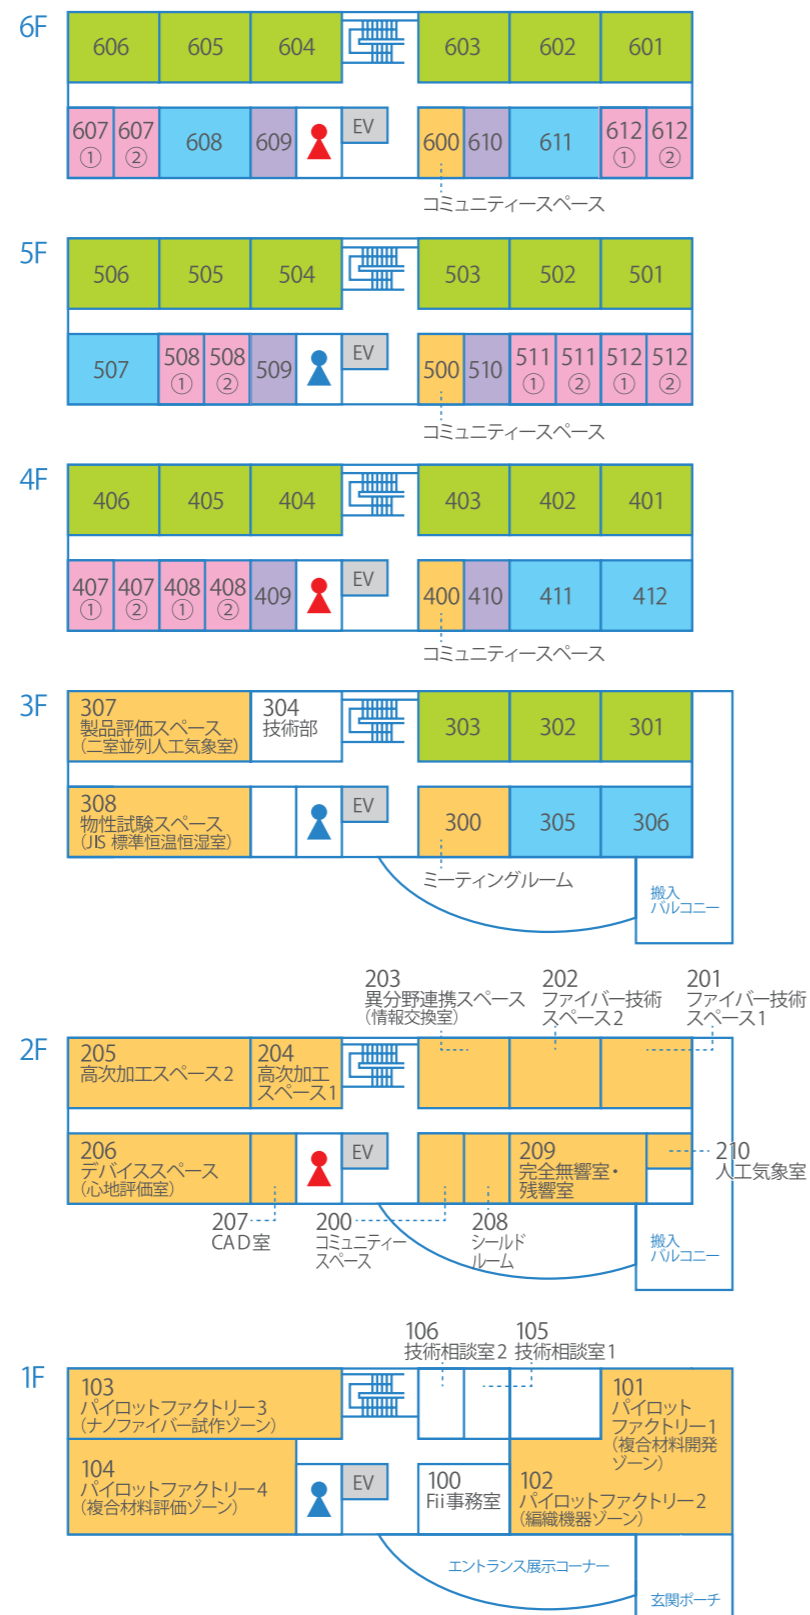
6F

606 605 604 603 602 601

607 ① 607 ② 608 609 EV 600 610 611 612 ① 612 ②

コミュニティースペース

5F

506 505 504 503 502 501

507 508 ① 508 ② 509 EV 500 510 511 ① 511 ② 512 ① 512 ②

コミュニティースペース

4F

406 405 404 403 402 401

407 ① 407 ② 408 ① 408 ② 409 EV 400 410 411 412

コミュニティースペース

3F

307 製品評価スペース (二室並列人工気象室)

304 技術部

303 302 301

308 物性試験スペース (JIS 標準恒温恒湿室)

EV 300 305 306

ミーティングルーム

搬入 バルコニー

2F

203 異分野連携スペース (情報交換室)

202 ファイバー技術 スペース2

201 ファイバー技術 スペース1

205 高次加工スペース2

204 高次加工 スペース1

206 デバイススペース (心地評価室)

EV

209 完全無響室・残響室

210 人工気象室

207 CAD室

200 コミュニティー スペース

208 シールド ルーム

搬入 バルコニー

1F

106 技術相談室2

105 技術相談室1

103 パイロットファクトリー3 (ナノファイバー試作ゾーン)

101 パイロット ファクトリー1 (複合材料開発 ゾーン)

104 パイロットファクトリー4 (複合材料評価ゾーン)

EV

100 Fii事務室

102 パイロットファクトリー2 (編織機器ゾーン)

エントランス展示コーナー

玄関ポーチ